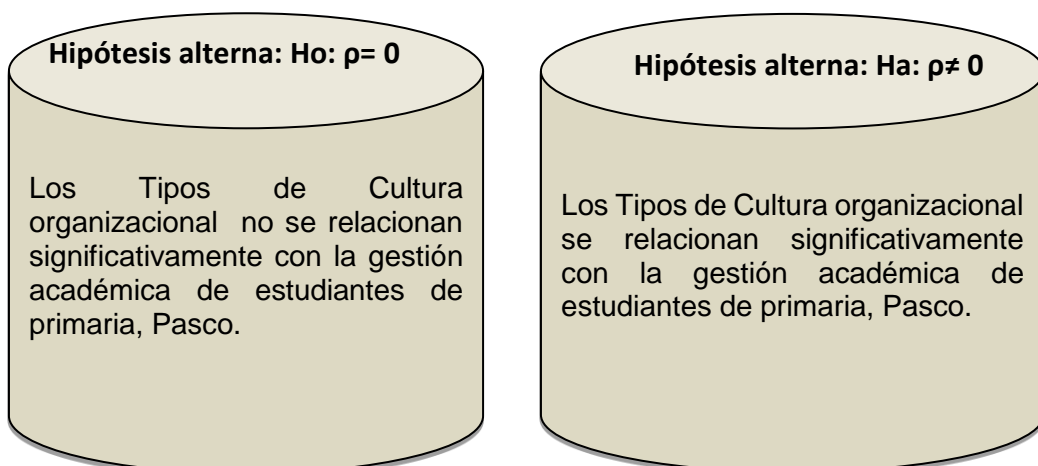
Hipótesis alterna: Ho: $\rho= 0$

Los Tipos de Cultura organizacional no se relacionan significativamente con la gestión académica de estudiantes de primaria, Pasco.

Hipótesis alterna: Ha: $\rho\neq 0$

Los Tipos de Cultura organizacional se relacionan significativamente con la gestión académica de estudiantes de primaria, Pasco.